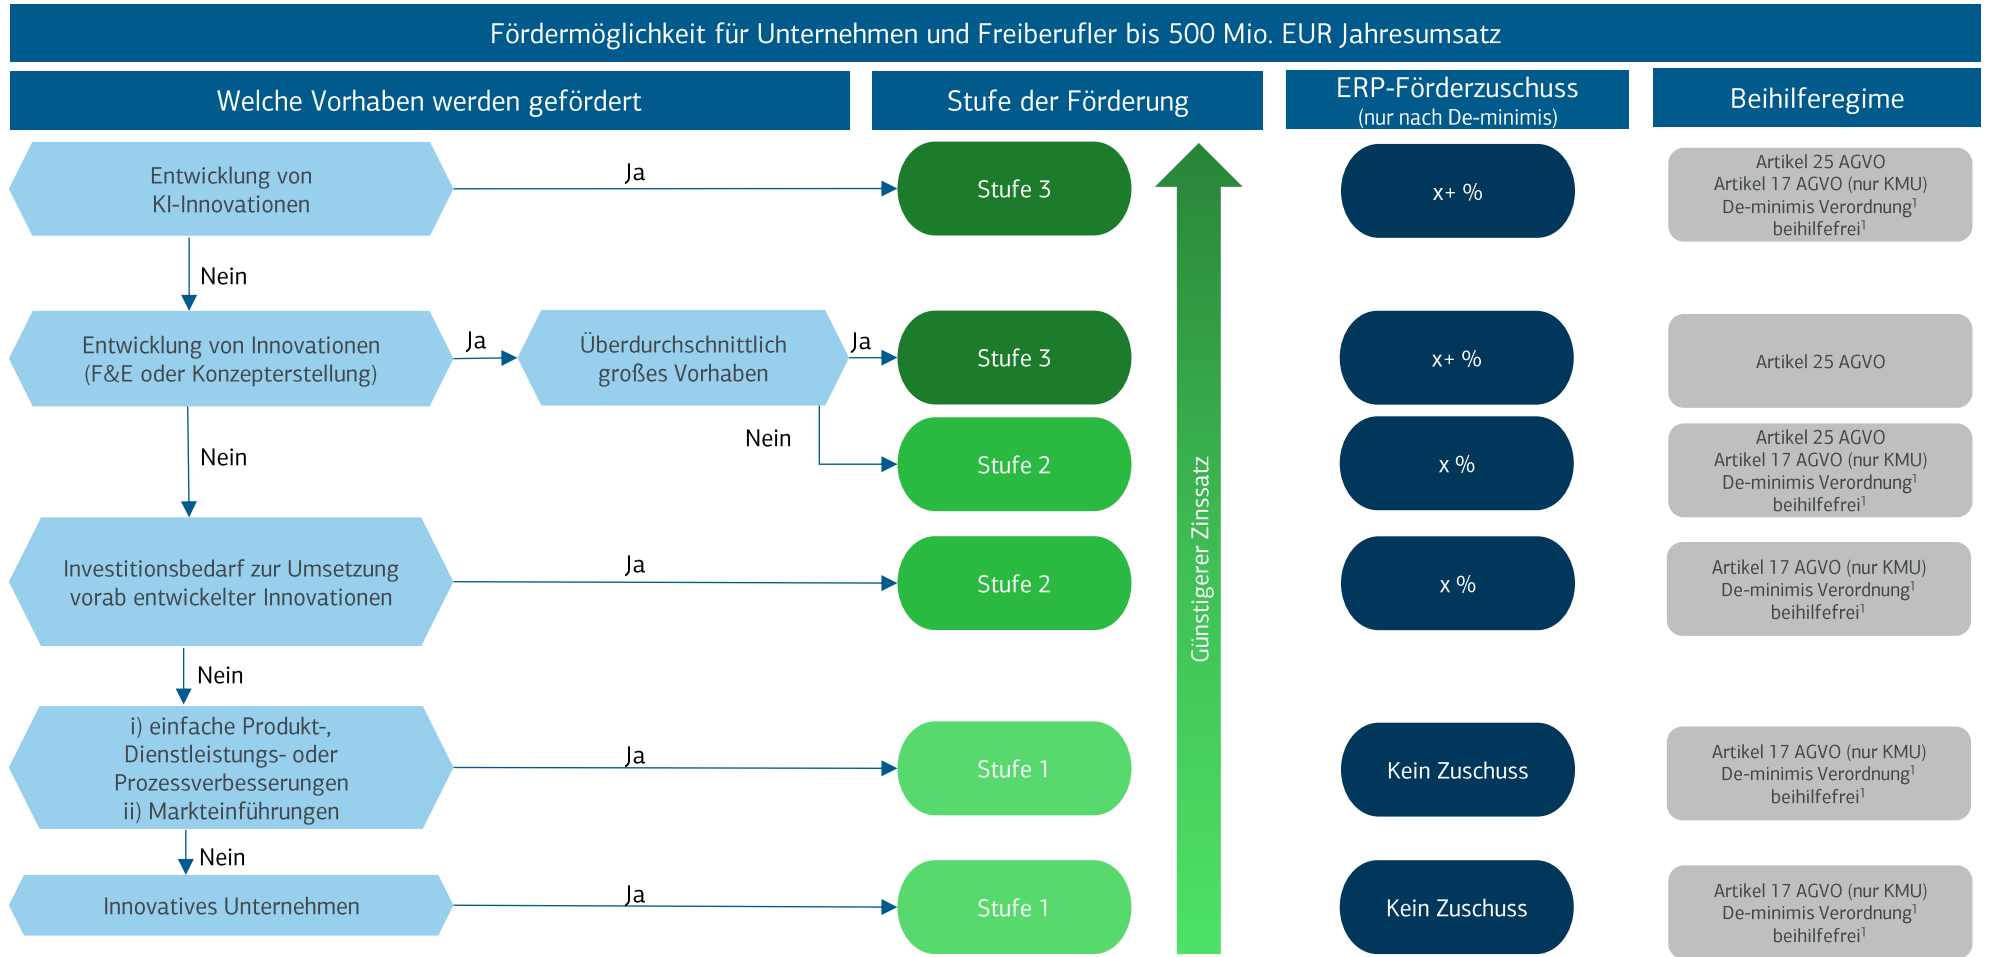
Fördermöglichkeit für Unternehmen und Freiberufler bis 500 Mio. EUR Jahresumsatz

Welche Vorhaben werden gefördert

Stufe der Förderung

ERP-Förderzuschuss (nur nach De-minimis)

Beihilferegime

Entwicklung von KI-Innovationen

Ja

Stufe 3

x+ %

Artikel 25 AGVO
Artikel 17 AGVO (nur KMU)
De-minimis Verordnung$^1$
beihilfefrei$^1$

Nein

Entwicklung von Innovationen (F&E oder Konzepterstellung)

Ja

Überdurchschnittlich großes Vorhaben

Ja

Stufe 3

x+ %

Artikel 25 AGVO

Nein

Nein

Stufe 2

x %

Artikel 25 AGVO
Artikel 17 AGVO (nur KMU)
De-minimis Verordnung$^1$
beihilfefrei$^1$

Investitionsbedarf zur Umsetzung vorab entwickelter Innovationen

Ja

Stufe 2

x %

Artikel 17 AGVO (nur KMU)
De-minimis Verordnung$^1$
beihilfefrei$^1$

Günstigerer Zinssatz

Nein

i) einfache Produkt-, Dienstleistungs- oder Prozessverbesserungen
ii) Markteinführungen

Ja

Stufe 1

Kein Zuschuss

Artikel 17 AGVO (nur KMU)
De-minimis Verordnung$^1$
beihilfefrei$^1$

Nein

Innovatives Unternehmen

Ja

Stufe 1

Kein Zuschuss

Artikel 17 AGVO (nur KMU)
De-minimis Verordnung$^1$
beihilfefrei$^1$